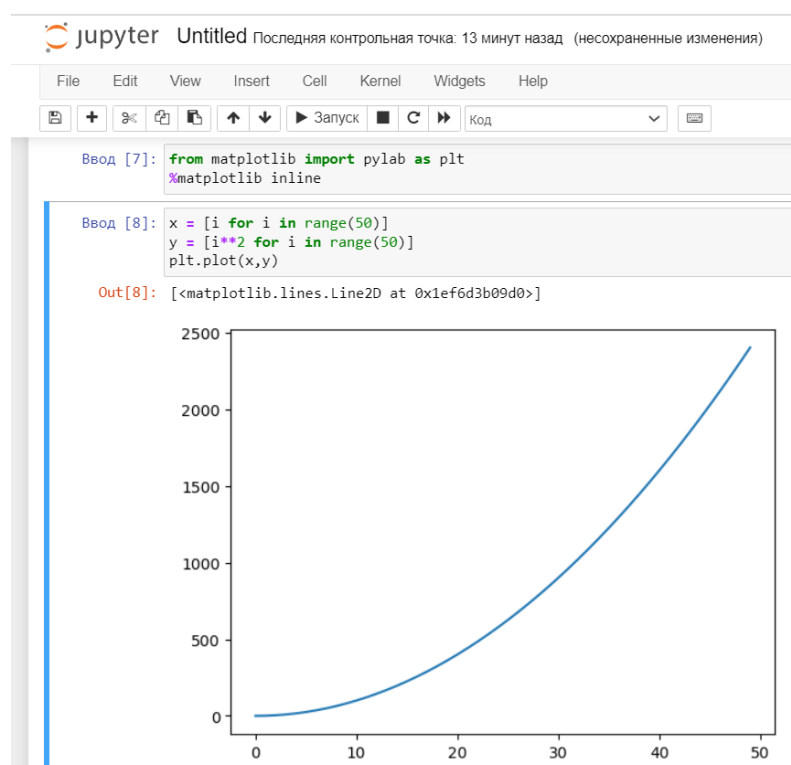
jupyter Untitled Последняя контрольная точка: 13 минут назад (несохраненные изменения)

File Edit View Insert Cell Kernel Widgets Help

Запуск Код

Ввод [7]: from matplotlib import pylab as plt
%matplotlib inline

Ввод [8]: x = [i for i in range(50)]
y = [i**2 for i in range(50)]
plt.plot(x,y)

Out[8]: [<matplotlib.lines.Line2D at 0x1ef6d3b09d0>]

2500
2000
1500
1000
500
0

0 10 20 30 40 50